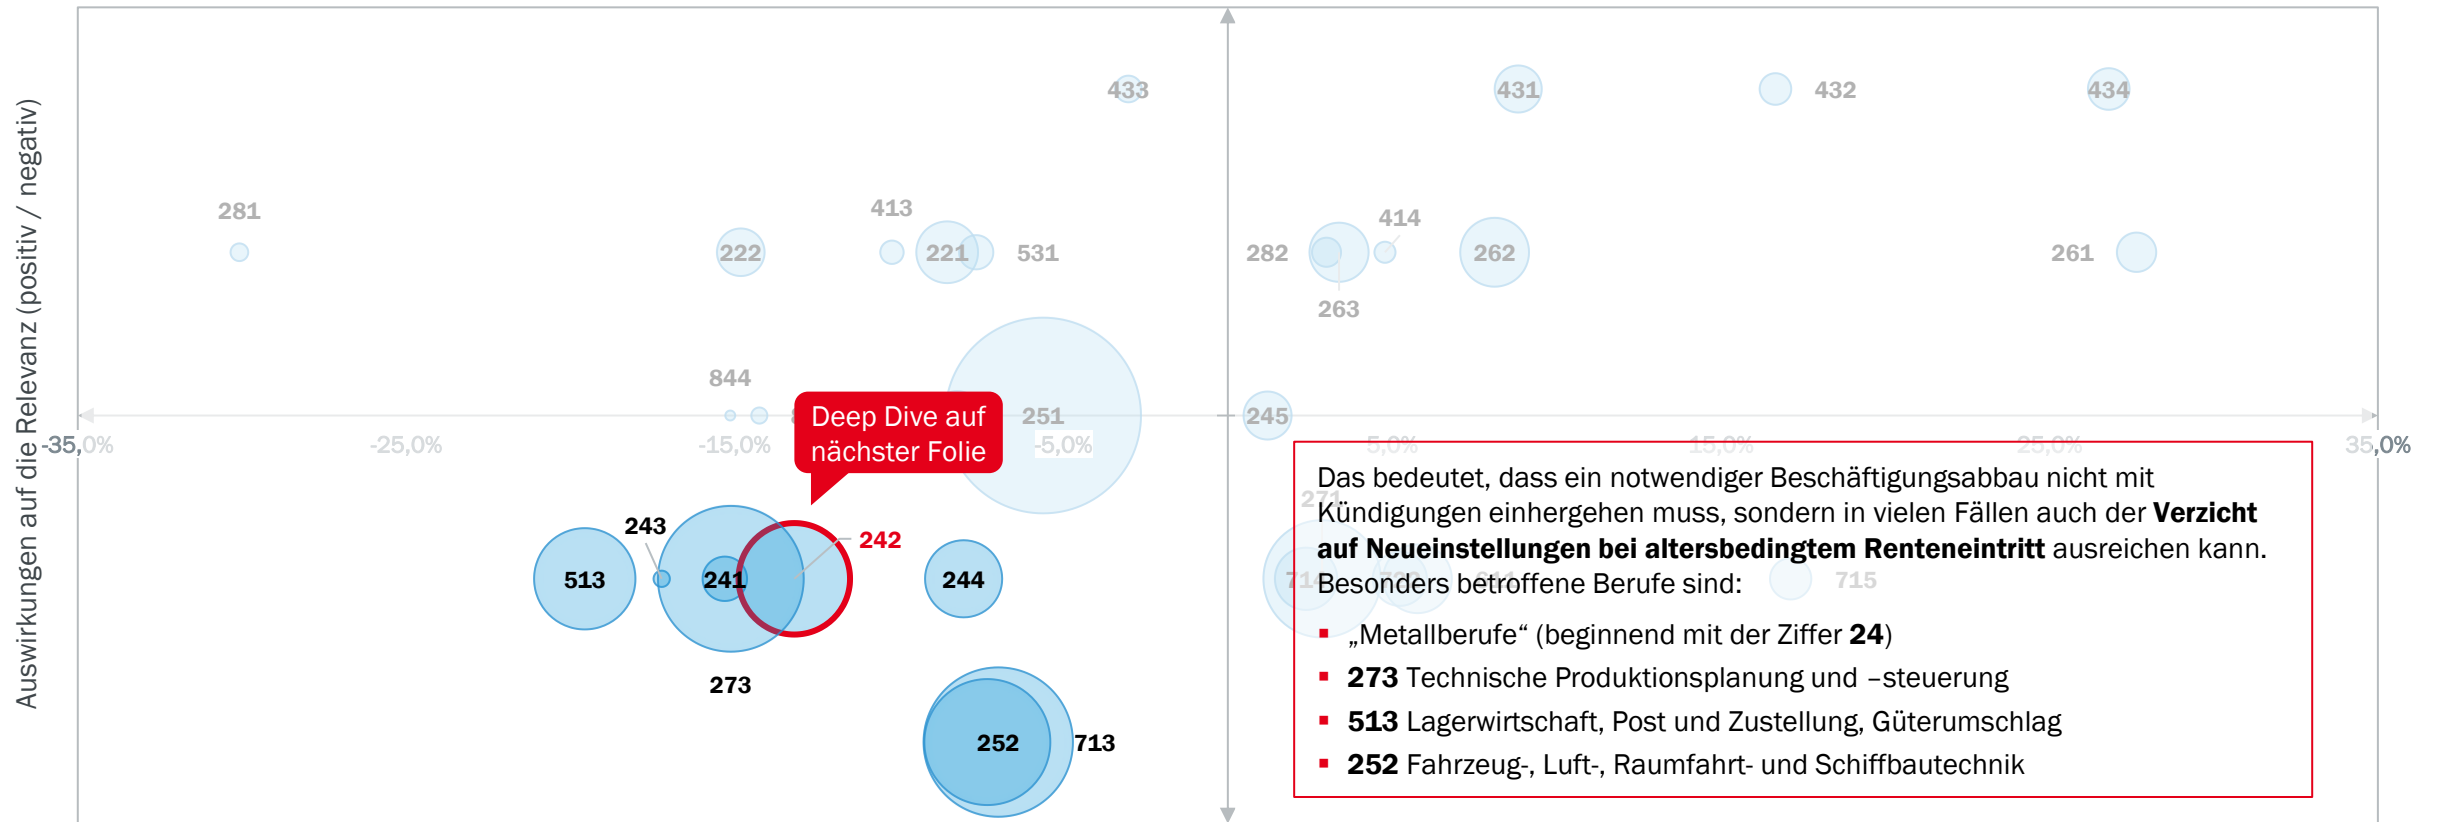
Auswirkungen auf die Relevanz (positiv / negativ)

433
431
432
434
281
413
222
221
531
282
414
262
261
263
844
251
245
-35,0%
-25,0%
-15,0%
-5,0%
5,0%
15,0%
25,0%
35,0%

Deep Dive auf nächster Folie

243
242
513
241
244
273
252
713
715

Das bedeutet, dass ein notwendiger Beschäftigungsabbau nicht mit Kündigungen einhergehen muss, sondern in vielen Fällen auch der **Verzicht auf Neueinstellungen bei altersbedingtem Renteneintritt** ausreichen kann. Besonders betroffene Berufe sind:

- „Metallberufe“ (beginnend mit der Ziffer **24**)
- **273** Technische Produktionsplanung und –steuerung
- **513** Lagerwirtschaft, Post und Zustellung, Güterumschlag
- **252** Fahrzeug-, Luft-, Raumfahrt- und Schiffbautechnik